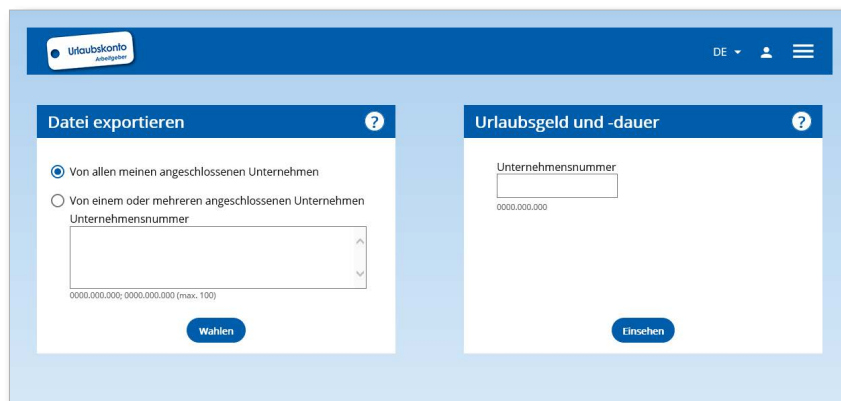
Urlaubskonto
Arbeitgeber

DE

Datei exportieren

?

Von allen meinen angeschlossenen Unternehmen

Von einem oder mehreren angeschlossenen Unternehmen

Unternehmensnummer

0000.000.000; 0000.000.000 (max. 100)

Wahlen

Urlaubsgeld und -dauer

?

Unternehmensnummer

0000.000.000

Einsehen